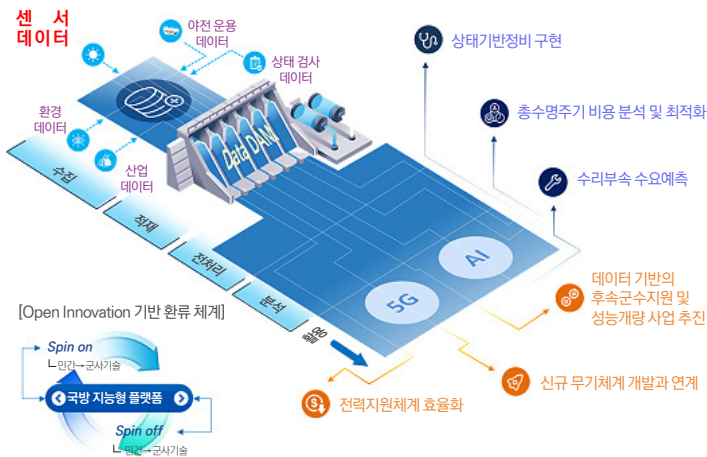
센 서
데이터

야전 운용
데이터

상태 검사
데이터

환경
데이터

산업
데이터

Data DAM

수집

적재

전처리

분석

활용

AI

5G

상태기반정비 구현

총수명주기 비용 분석 및 최적화

수리부속 수요예측

데이터 기반의
후속군수지원 및
성능개량 사업 추진

신규 무기체계 개발과 연계

전력지원체계 효율화

[Open Innovation 기반 환류 체계]

Spin on
└ 민간→군사기술

국방 지능형 플랫폼

Spin off
└ 민간←군사기술